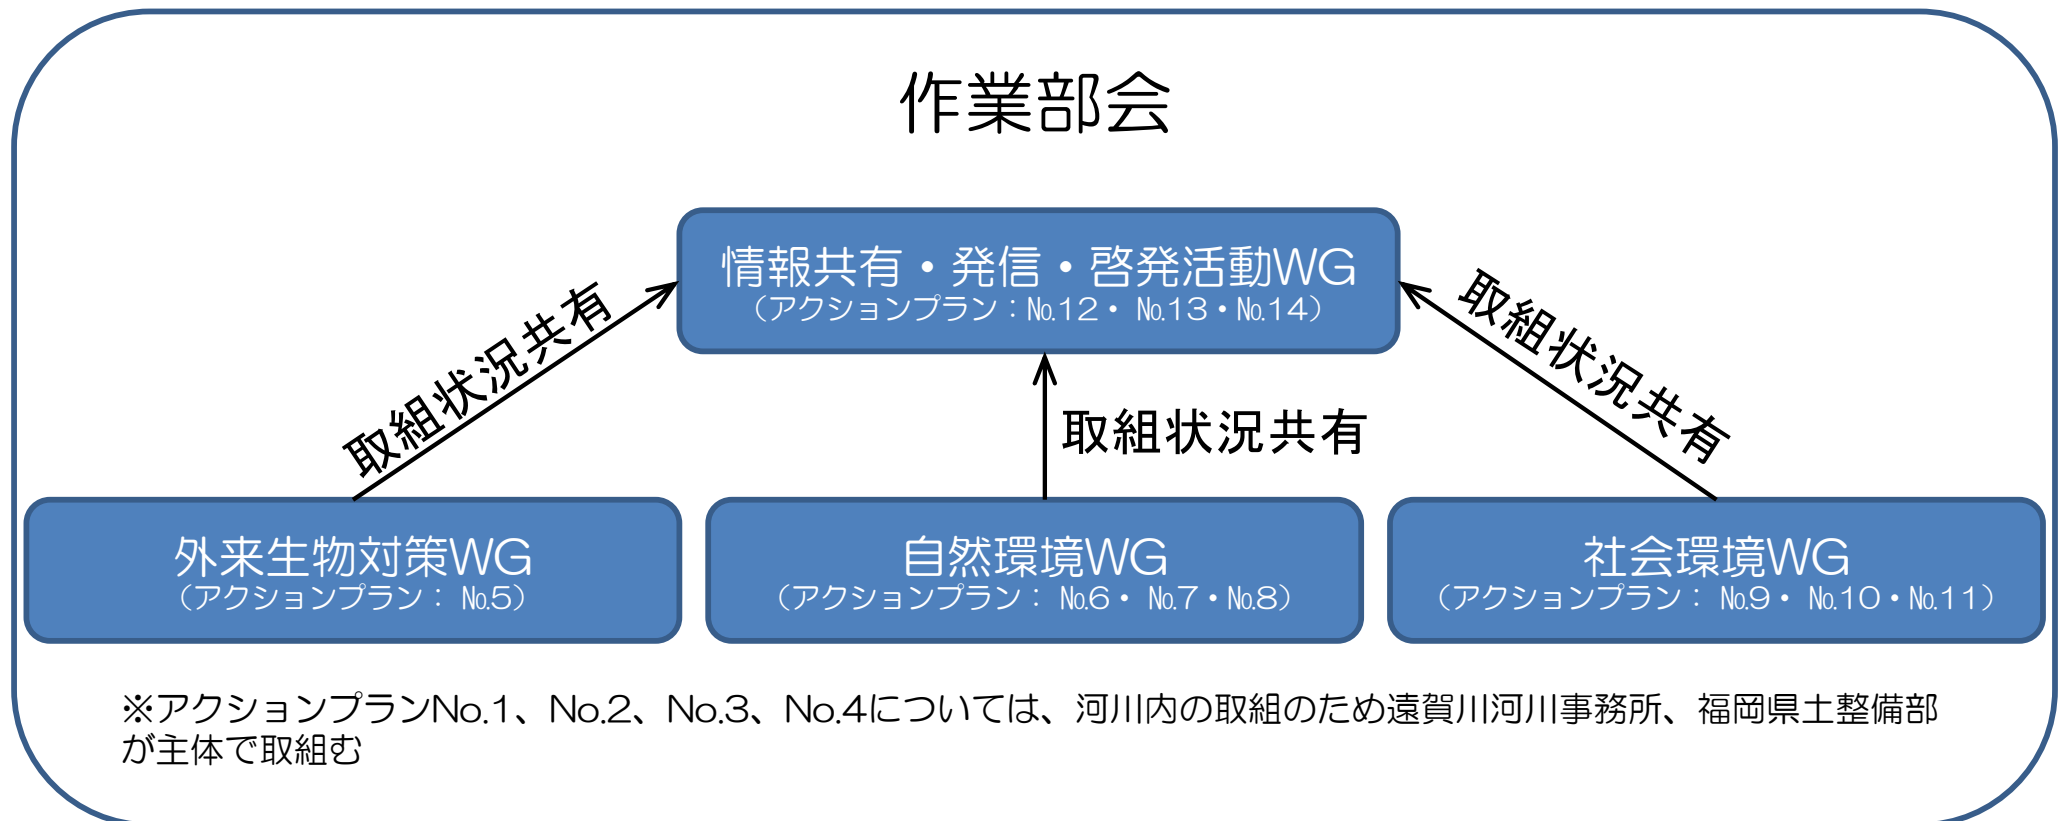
作業部会

情報共有・発信・啓発活動WG
（アクションプラン：No.12・No.13・No.14）

取組状況共有

取組状況共有

取組状況共有

外来生物対策WG
（アクションプラン：No.5）

自然環境WG
（アクションプラン：No.6・No.7・No.8）

社会環境WG
（アクションプラン：No.9・No.10・No.11）

※アクションプランNo.1、No.2、No.3、No.4については、河川内の取組のため遠賀川河川事務所、福岡県土整備部が主体で取組む